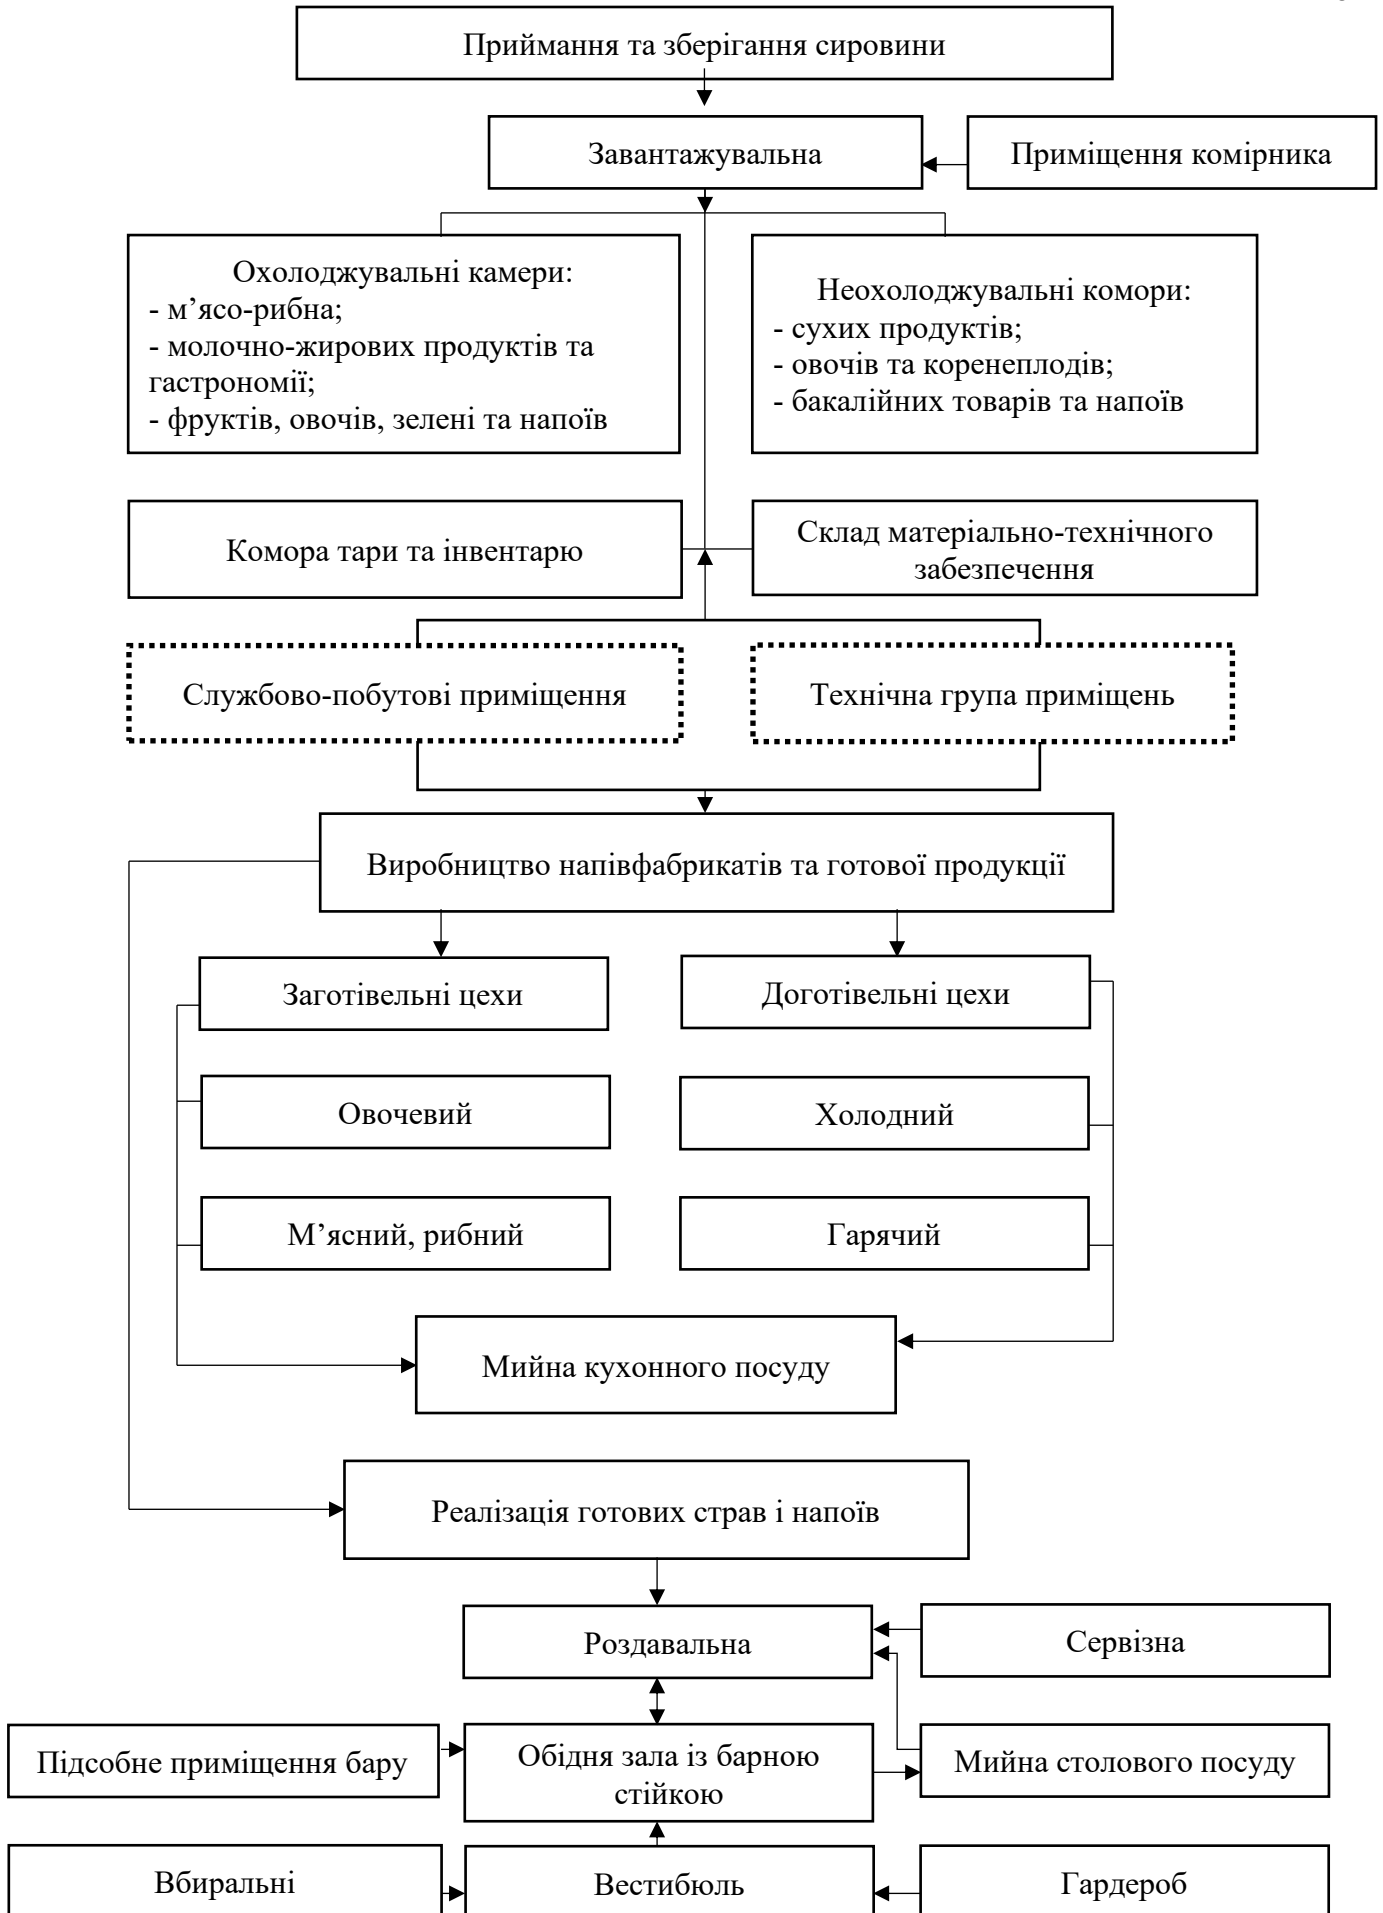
Приймання та зберігання сировини

Завантажувальна

Приміщення комірника

Охолоджувальні камери:
- м’ясо-рибна;
- молочно-жирових продуктів та гастрономії;
- фруктів, овочів, зелені та напоїв

Неохолоджувальні комори:
- сухих продуктів;
- овочів та коренеплодів;
- бакалійних товарів та напоїв

Комора тари та інвентарю

Склад матеріально-технічного забезпечення

Службово-побутові приміщення

Технічна група приміщень

Виробництво напівфабрикатів та готової продукції

Заготівельні цехи

Доготівельні цехи

Овочевий

Холодний

М’ясний, рибний

Гарячий

Мийна кухонного посуду

Реалізація готових страв і напоїв

Роздавальна

Сервізна

Підсобне приміщення бару

Обідня зала із барною стійкою

Мийна столового посуду

Вбиральні

Вестибюль

Гардероб